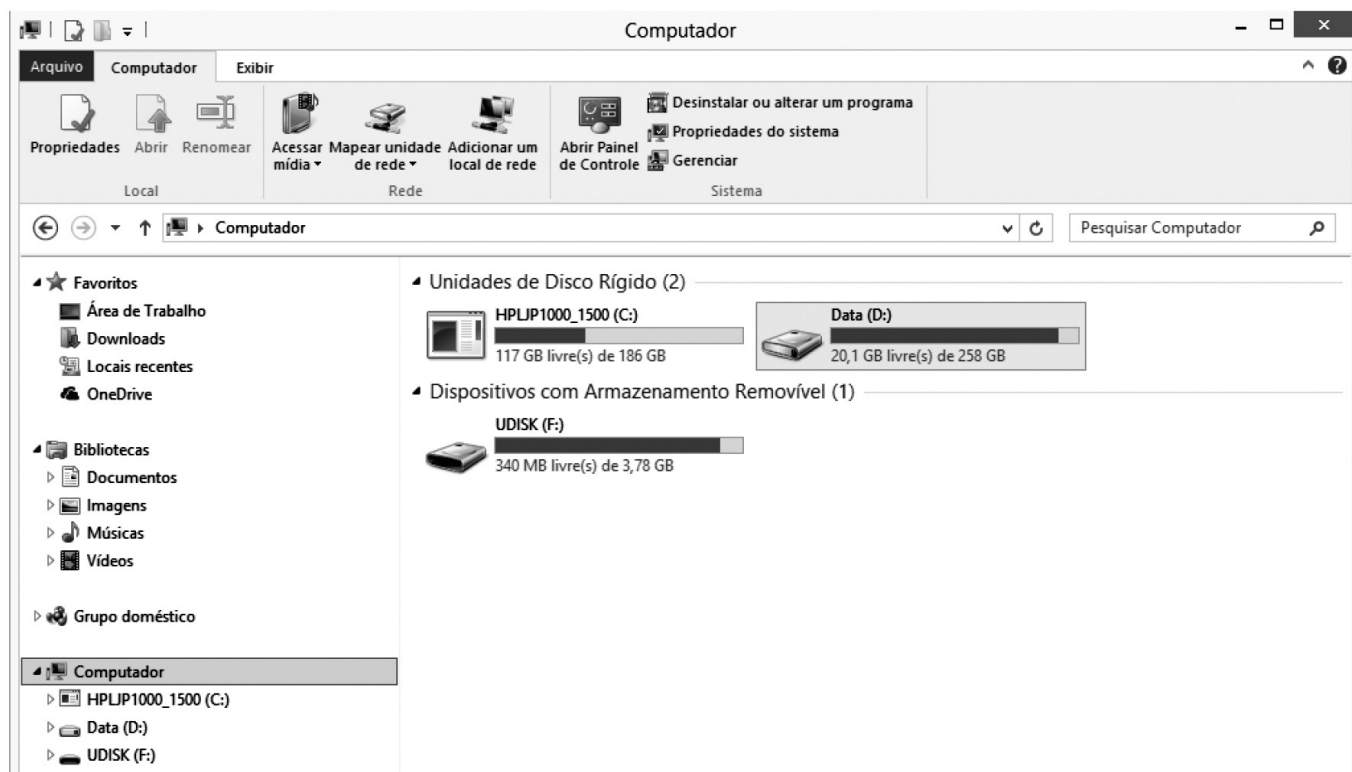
Computador

Arquivo Computador Exibir

Propriedades Abrir Renomear
Local

Acessar mídia ▾ Mapear unidade de rede ▾ Adicionar um local de rede
Rede

Abrir Painel de Controle
Desinstalar ou alterar um programa
Propriedades do sistema
Gerenciar
Sistema

Computador

Pesquisar Computador

Favoritos
Área de Trabalho
Downloads
Locais recentes
OneDrive

Bibliotecas
Documentos
Imagens
Músicas
Vídeos

Grupo doméstico

Computador
HPLJP1000_1500 (C:)
Data (D:)
UDISK (F:)

Unidades de Disco Rígido (2)

HPLJP1000_1500 (C:)
117 GB livre(s) de 186 GB

Data (D:)
20,1 GB livre(s) de 258 GB

Dispositivos com Armazenamento Removível (1)

UDISK (F:)
340 MB livre(s) de 3,78 GB